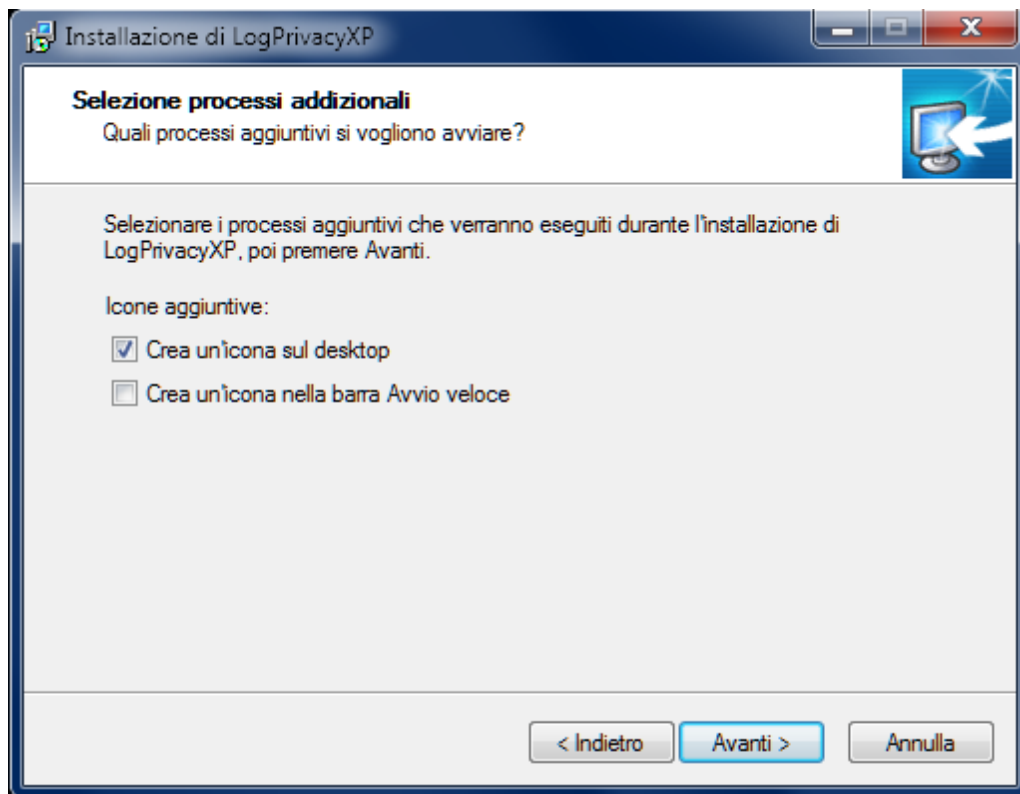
Installazione di LogPrivacyXP

Selezione processi addizionali
Quali processi aggiuntivi si vogliono avviare?

Selezionare i processi aggiuntivi che verranno eseguiti durante l'installazione di LogPrivacyXP, poi premere Avanti.

Icone aggiuntive:

Crea un'icona sul desktop

Crea un'icona nella barra Avvio veloce

< Indietro
Avanti >
Annulla